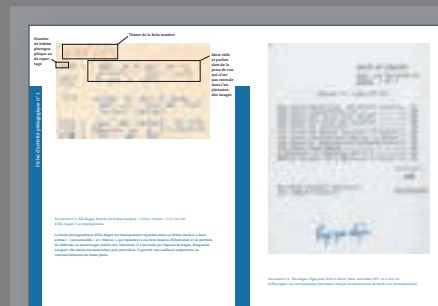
Numéro de bobine photographique ou de reportage

Thème de la fiche matière

Mots-clefs et partie date de la prise de vue qui n'ont pas été retenus dans l'exploitation des images

Fiche d'activité pédagogique n°1

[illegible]

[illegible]

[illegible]